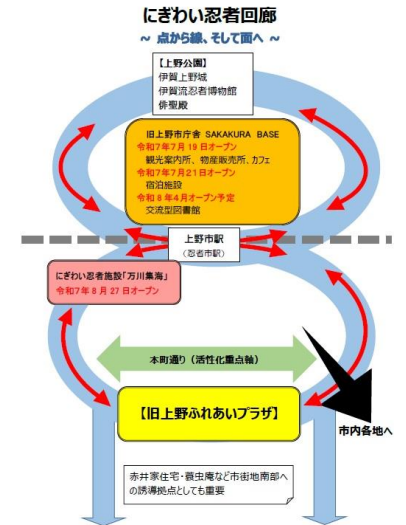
にぎわい忍者回廊

～ 点から線、そして面へ ～

【上野公園】
伊賀上野城
伊賀流忍者博物館
俳聖殿

旧上野市庁舎 SAKAKURA BASE
令和7年7月19日オープン
観光案内所、物産販売所、カフェ
令和7年7月21日オープン
宿泊施設
令和8年4月オープン予定
交流型図書館

上野市駅
（忍者市駅）

にぎわい忍者施設「万川集海」
令和7年8月27日オープン

本町通り（活性化重点軸）

【旧上野ふれあいプラザ】

市内各地へ

赤井家住宅・蓑虫庵など市街地南部への誘導拠点としても重要